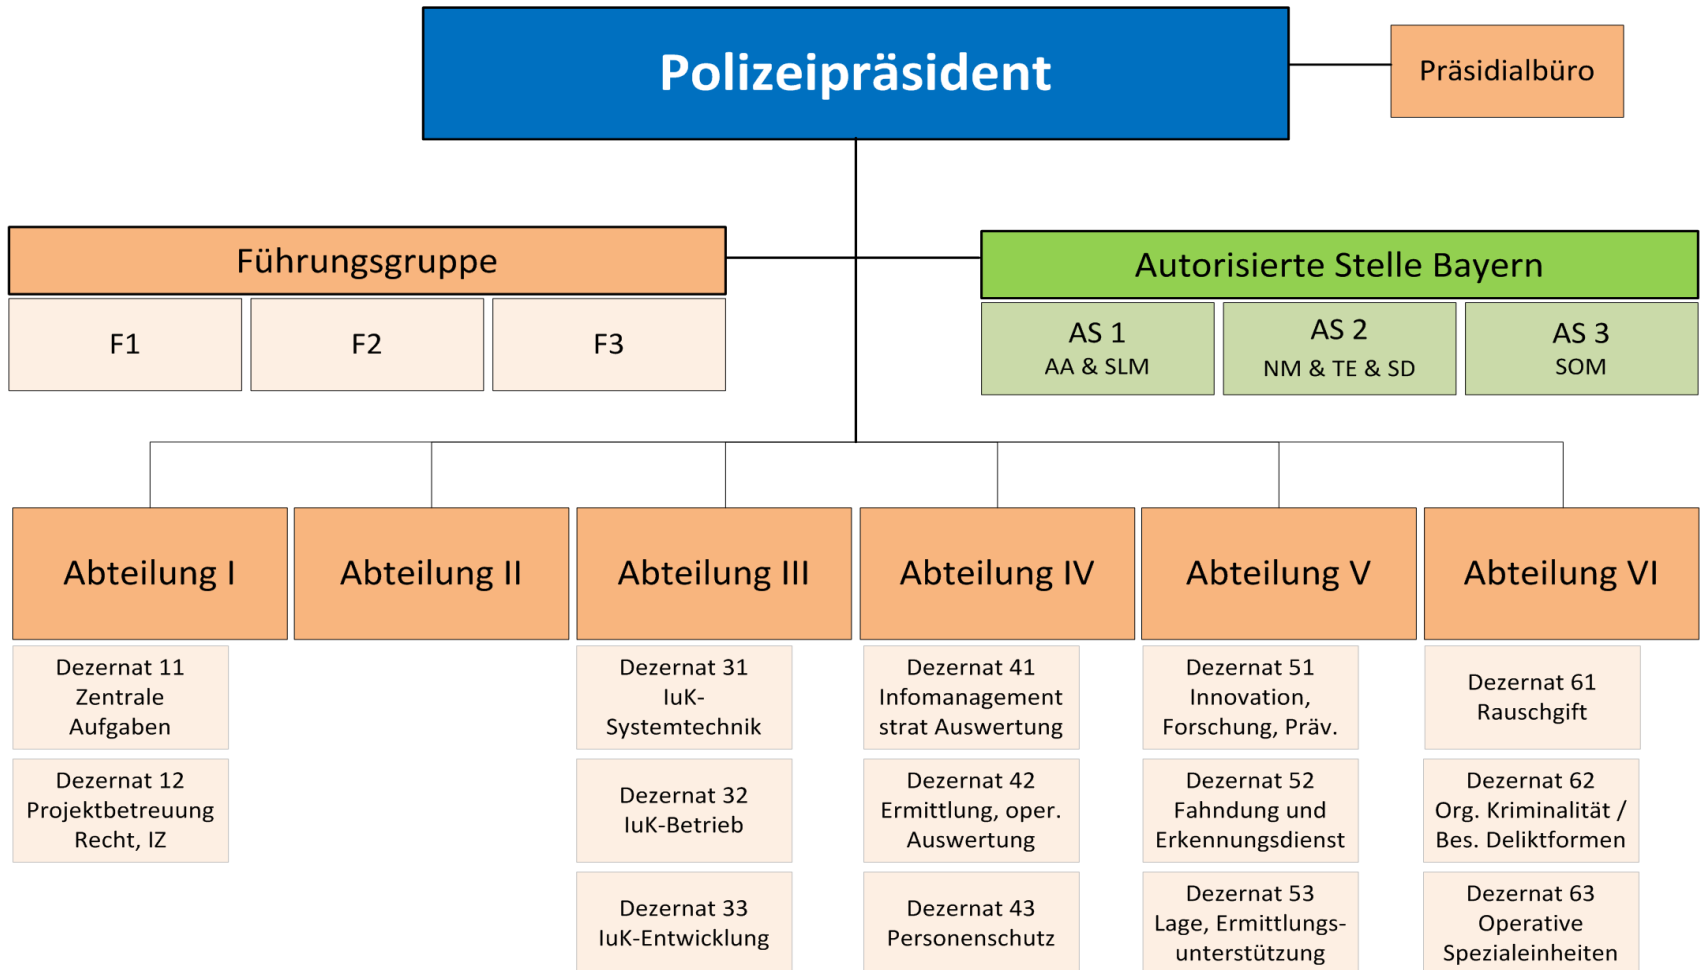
Polizeipräsident

Präsidialbüro

Führungsgruppe

F1

F2

F3

Autorisierte Stelle Bayern

AS 1
AA & SLM

AS 2
NM & TE & SD

AS 3
SOM

Abteilung I

Dezernat 11
Zentrale
Aufgaben

Dezernat 12
Projektbetreuung
Recht, IZ

Abteilung II

Abteilung III

Dezernat 31
IuK-
Systemtechnik

Dezernat 32
IuK-Betrieb

Dezernat 33
IuK-Entwicklung

Abteilung IV

Dezernat 41
Infomanagement
strat Auswertung

Dezernat 42
Ermittlung, oper.
Auswertung

Dezernat 43
Personenschutz

Abteilung V

Dezernat 51
Innovation,
Forschung, Präv.

Dezernat 52
Fahndung und
Erkennungsdienst

Dezernat 53
Lage, Ermittlungsunterstützung

Abteilung VI

Dezernat 61
Rauschgift

Dezernat 62
Org. Kriminalität /
Bes. Deliktformen

Dezernat 63
Operative
Spezialeinheiten